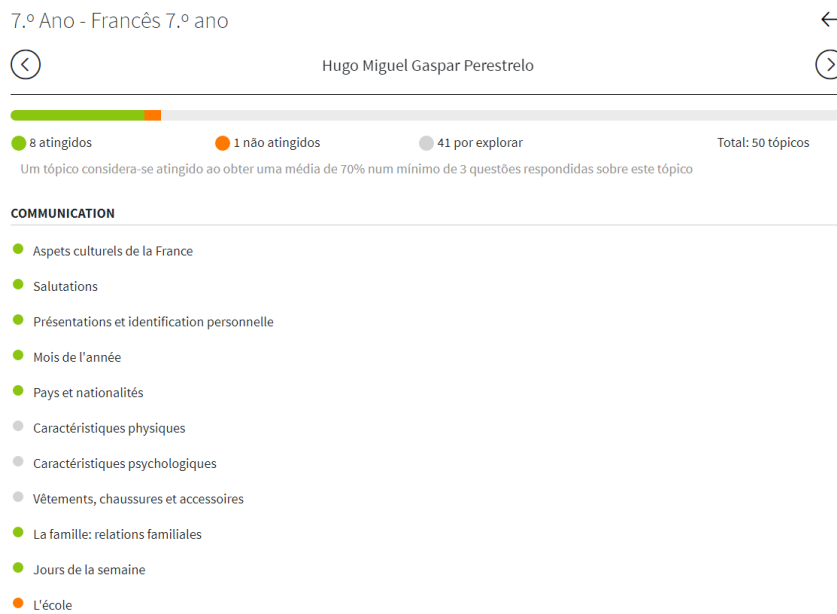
7.º Ano - Francês 7.º ano

Hugo Miguel Gaspar Perestrelo

8 atingidos
1 não atingidos
41 por explorar
Total: 50 tópicos

Um tópico considera-se atingido ao obter uma média de 70% num mínimo de 3 questões respondidas sobre este tópico

COMMUNICATION

Aspets culturels de la France
Salutations
Présentations et identification personnelle
Mois de l'année
Pays et nationalités
Caractéristiques physiques
Caractéristiques psychologiques
Vêtements, chaussures et accessoires
La famille: relations familiales
Jours de la semaine
L'école